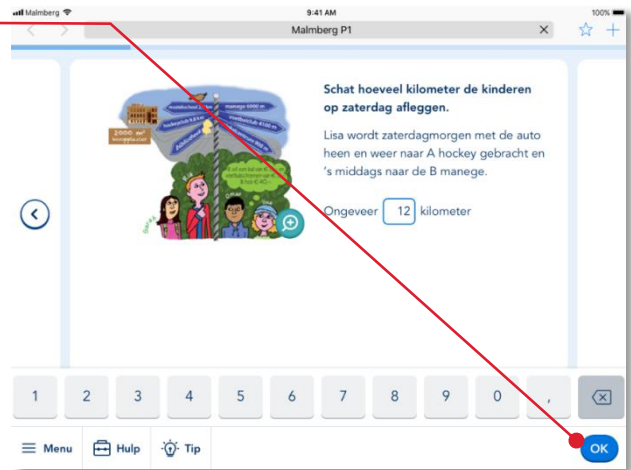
Malmberg
9:41 AM
100%
Malmberg P1

Schat hoeveel kilometer de kinderen op zaterdag afleggen.

Lisa wordt zaterdagmorgen met de auto heen en weer naar A hockey gebracht en 's middags naar de B manege.

Ongeveer 12 kilometer

2000 m²
manege 6000 m
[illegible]

1 2 3 4 5 6 7 8 9 0 ,

Menu Hulp Tip OK